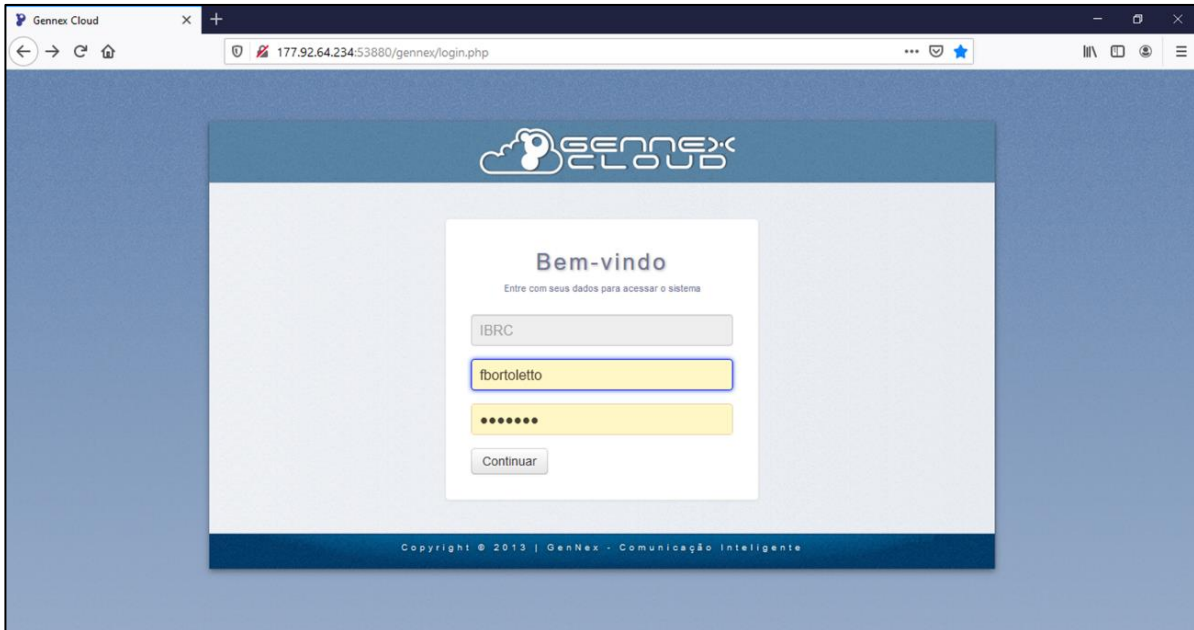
Gennex Cloud

177.92.64.234:53880/gennex/login.php

GENNEX CLOUD

Bem-vindo

Entre com seus dados para acessar o sistema

IBRC

fbortoletto

•••••••

Continuar

Copyright © 2013 | GenNex - Comunicação Inteligente